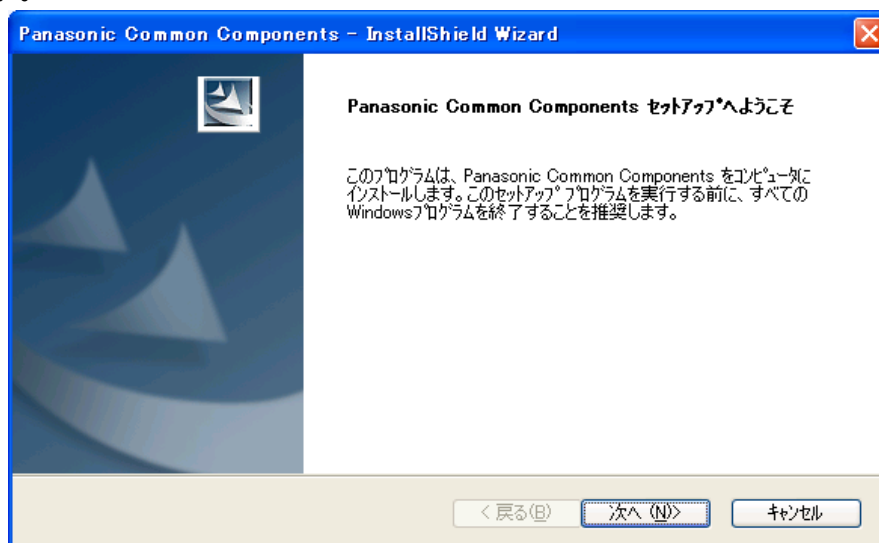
Panasonic Common Components - InstallShield Wizard

Panasonic Common Components ｾｯﾄｱｯﾌﾟへようこそ

このﾌﾟﾛｸﾞﾗﾑは、Panasonic Common Components をｺﾝﾋﾟｭｰﾀに ｲﾝｽﾄｰﾙします。このｾｯﾄｱｯﾌﾟ ﾌﾟﾛｸﾞﾗﾑを実行する前に、すべての Windowsﾌﾟﾛｸﾞﾗﾑを終了することを推奨します。

< 戻る(B)
次へ (N)>
ｷｬﾝｾﾙ